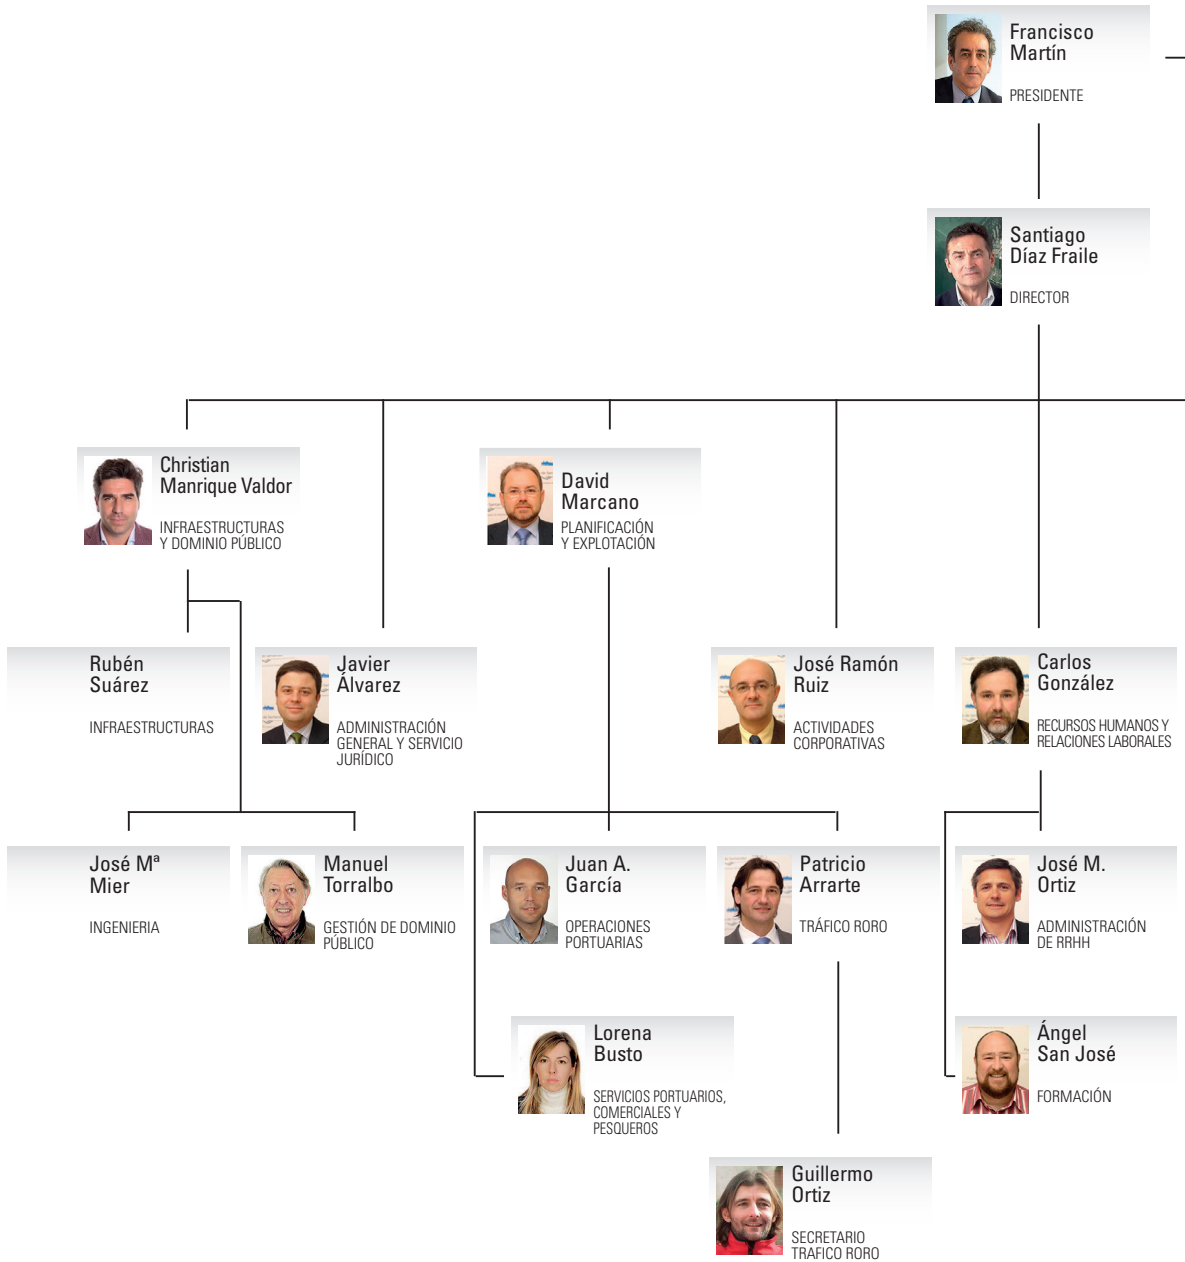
Francisco Martín

PRESIDENTE

Santiago Díaz Fraile

DIRECTOR

Christian Manrique Valdor

INFRAESTRUCTURAS Y DOMINIO PÚBLICO

David Marcano

PLANIFICACIÓN Y EXPLOTACIÓN

Rubén Suárez

INFRAESTRUCTURAS

Javier Álvarez

ADMINISTRACIÓN GENERAL Y SERVICIO JURÍDICO

José Ramón Ruiz

ACTIVIDADES CORPORATIVAS

Carlos González

RECURSOS HUMANOS Y RELACIONES LABORALES

José M$^{a}$ Mier

INGENIERIA

Manuel Torralbo

GESTIÓN DE DOMINIO PÚBLICO

Juan A. García

OPERACIONES PORTUARIAS

Patricio Arrarte

TRÁFICO RORO

José M. Ortiz

ADMINISTRACIÓN DE RRHH

Lorena Busto

SERVICIOS PORTUARIOS, COMERCIALES Y PESQUEROS

Ángel San José

FORMACIÓN

Guillermo Ortiz

SECRETARIO TRAFICO RORO